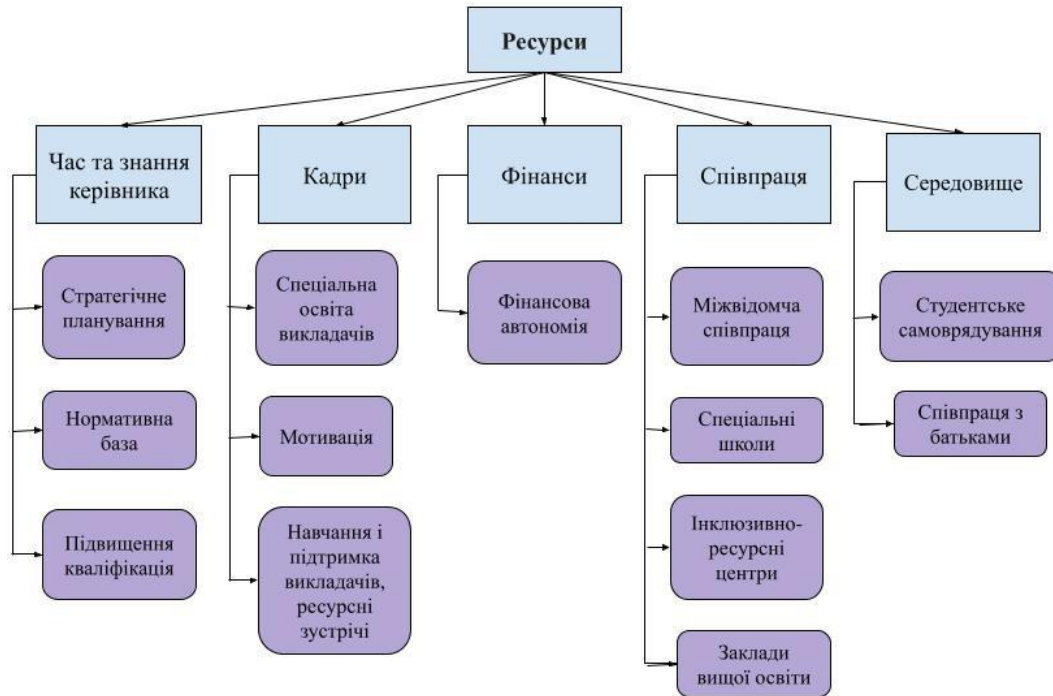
Ресурси

Час та знання керівника

Стратегічне планування

Нормативна база

Підвищення кваліфікація

Кадри

Спеціальна освіта викладачів

Мотивація

Навчання і підтримка викладачів, ресурсні зустрічі

Фінанси

Фінансова автономія

Співпраця

Міжвідомча співпраця

Спеціальні школи

Інклюзивно-ресурсні центри

Заклади вищої освіти

Середовище

Студентське самоврядування

Співпраця з батьками